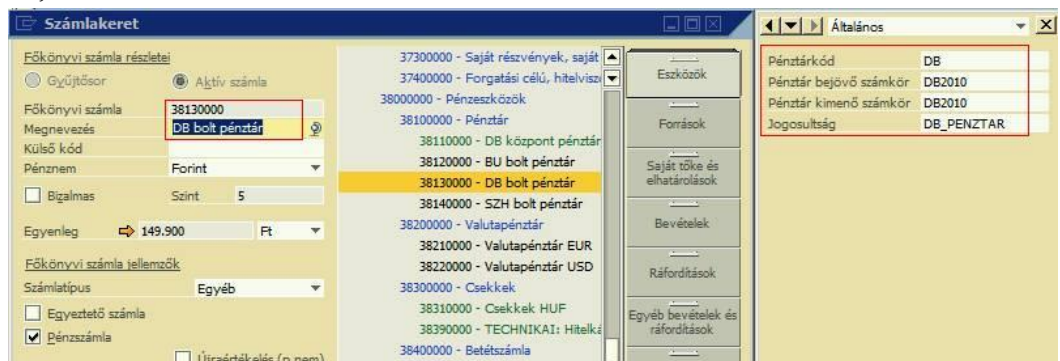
Számlakeret

Főkönyvi számla részletei

Gyűjtősor

Aktív számla

Főkönyvi számla 38130000

Megnevezés DB bolt pénztár

Külső kód

Pénznem Forint

Bizalmas

Szint 5

Egyenleg 149.900 Ft

Főkönyvi számla jellemzők

Számlatípus Egyéb

Egyeztető számla

Pénzszámla

Újraértékelés (p.nem)

37300000 - Saját részvények, saját

37400000 - Forgatási célú, hitelvisz

38000000 - Pénzeszközök

38100000 - Pénztár

38110000 - DB központ pénztár

38120000 - BU bolt pénztár

38130000 - DB bolt pénztár

38140000 - SZH bolt pénztár

38200000 - Valutapénztár

38210000 - Valutapénztár EUR

38220000 - Valutapénztár USD

38300000 - Csekkek

38310000 - Csekkek HUF

38390000 - TECHNIKAI: Hitelká

38400000 - Betétszámla

Eszközök

Források

Saját tőke és elhatárolások

Bevételek

Ráfordítások

Egyéb bevételek és ráfordítások

Általános

| Pénztárkód | DB |
|---|---|
| Pénztár bejövő számkör | DB2010 |
| Pénztár kimenő számkör | DB2010 |
| Jogosultság | DB_PENZTAR |